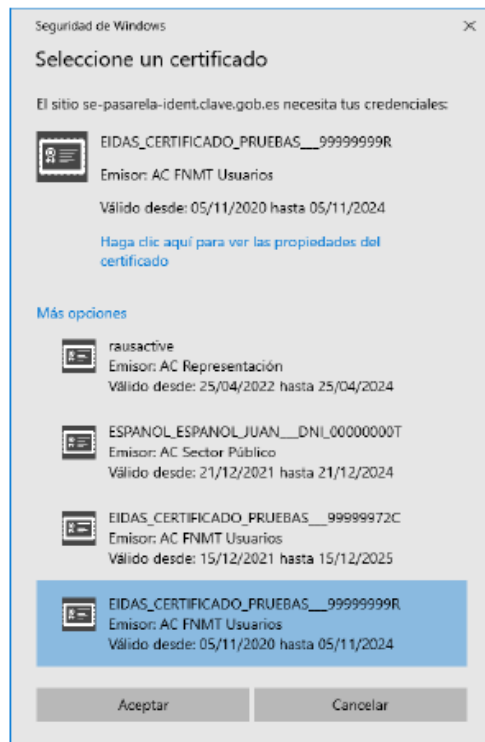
Seguridad de Windows
×

Seleccione un certificado

El sitio se-pasarela-ident.clave.gob.es necesita tus credenciales:

EIDAS_CERTIFICADO_PRUEBAS___99999999R
Emisor: AC FNMT Usuarios
Válido desde: 05/11/2020 hasta 05/11/2024
Haga clic aquí para ver las propiedades del certificado

Más opciones

rausactive
Emisor: AC Representación
Válido desde: 25/04/2022 hasta 25/04/2024

ESPANOL_ESPANOL_JUAN___DNI_00000000T
Emisor: AC Sector Público
Válido desde: 21/12/2021 hasta 21/12/2024

EIDAS_CERTIFICADO_PRUEBAS___99999972C
Emisor: AC FNMT Usuarios
Válido desde: 15/12/2021 hasta 15/12/2025

EIDAS_CERTIFICADO_PRUEBAS___99999999R
Emisor: AC FNMT Usuarios
Válido desde: 05/11/2020 hasta 05/11/2024

Aceptar
Cancelar